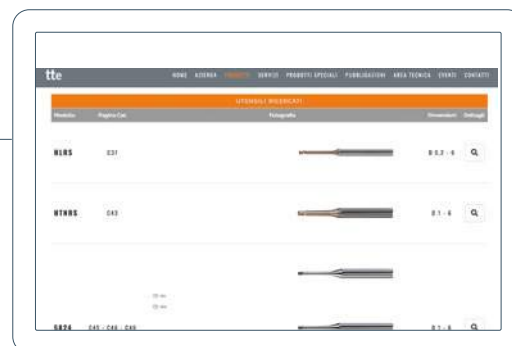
tte

HOME AZIENDA PRODOTTI SERVIZI PRODOTTI SPECIALI PUBBLICAZIONI AREA TECNICA EVENTI CONTATTI

UTENSILI RICERCATI

| Modello | Pagina Cat. | Fotografia | Dimensioni | Dettagli |
|---|---|---|---|---|
| NLRS | C37 | | Ø 0,2 - 6 | |
| NTHRS | C43 | | 0,1 - 6 | |
| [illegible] | C45 - C46 - C49 | | 0,1 - 6 | |